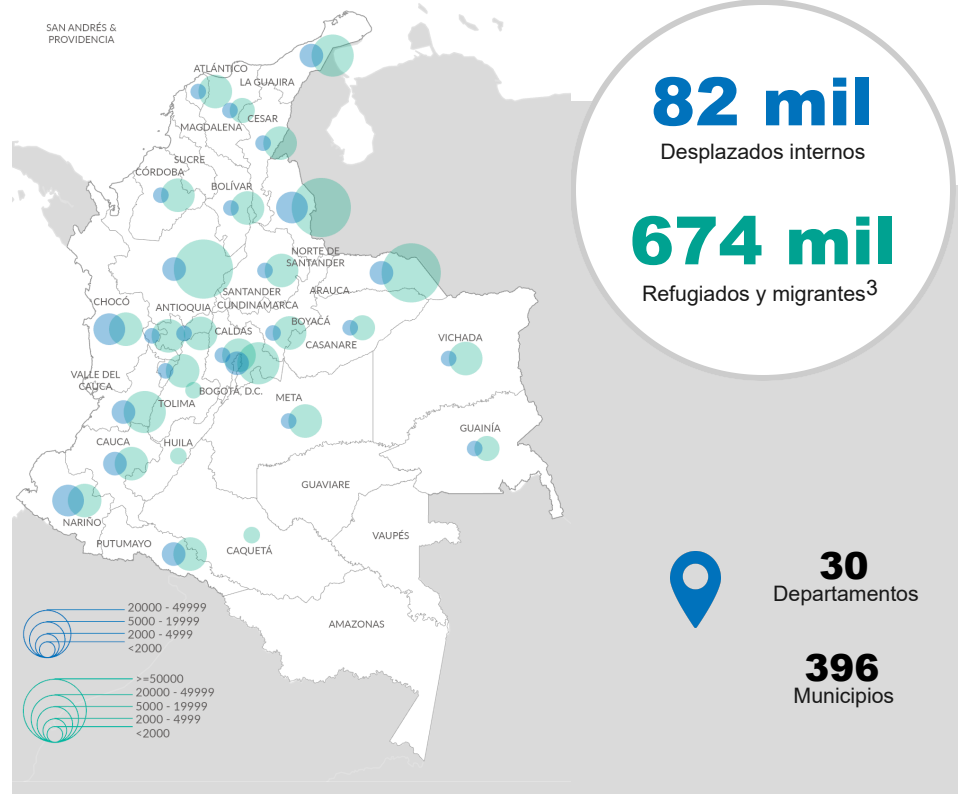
SAN ANDRÉS & PROVIDENCIA

ATLÁNTICO
LA GUAJIRA
MAGDALENA
CESAR
SUCRE
CÓRDOBA
BOLÍVAR
NORTE DE SANTANDER
SANTANDER
CUNDINAMARCA
ARAUCA
CHOCÓ
ANTIOQUIA
BOYACÁ
CALDAS
CASANARE
VICHADA
VALLE DEL CAUCA
BOGOTÁ, D.C.
TOLIMA
META
GUAINÍA
CAUCA
HUILA
GUAVIARE
NARIÑO
VAUPÉS
PUTUMAYO
CAQUETÁ
AMAZONAS

20000 - 49999
5000 - 19999
2000 - 4999
<2000

>=50000
20000 - 49999
5000 - 19999
2000 - 4999
<2000

82 mil
Desplazados internos

674 mil
Refugiados y migrantes$^3$

30
Departamentos

396
Municipios